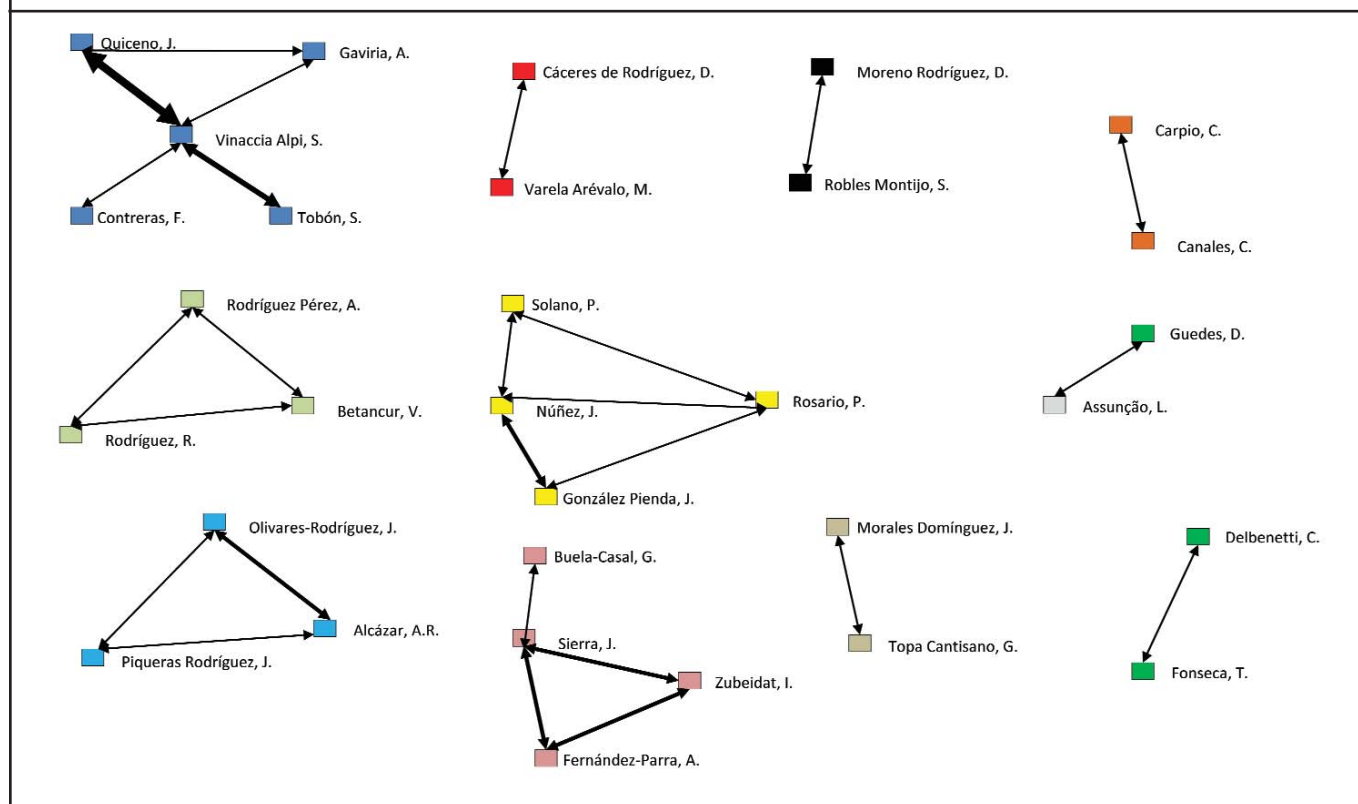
Quiceno, J.
Gaviria, A.
Vinaccia Alpi, S.
Contreras, F.
Tobón, S.

Cáceres de Rodríguez, D.
Varela Arévalo, M.

Moreno Rodríguez, D.
Robles Montijo, S.

Carpio, C.
Canales, C.

Rodríguez Pérez, A.
Betancur, V.
Rodríguez, R.

Solano, P.
Núñez, J.
Rosario, P.
González Pienda, J.

Guedes, D.
Assunção, L.

Olivares-Rodríguez, J.
Alcázar, A.R.
Piqueras Rodríguez, J.

Buela-Casal, G.
Sierra, J.
Zubeidat, I.
Fernández-Parra, A.

Morales Domínguez, J.
Topa Cantisano, G.

Delbenetti, C.
Fonseca, T.